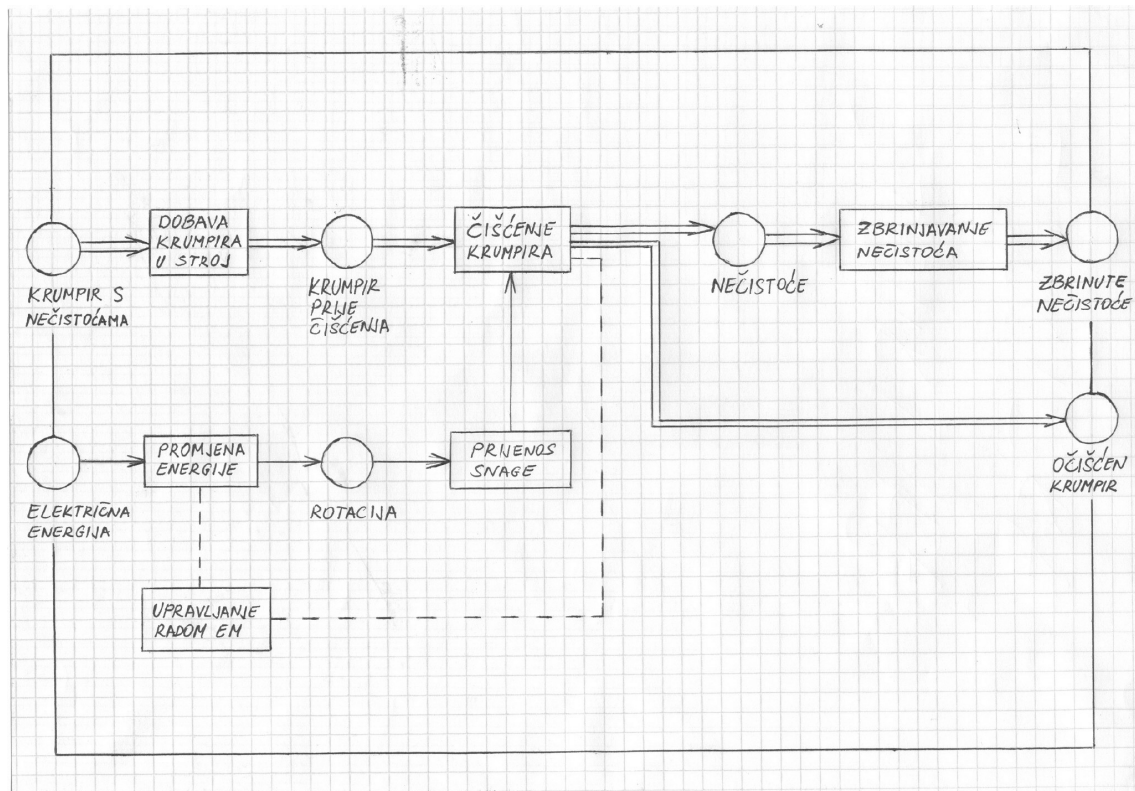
DOBAVA KRUMPIRA U STROJ

ČIŠĆENJE KRUMPIRA

ZBRINJAVANJE NEČISTOĆA

KRUMPIR S NEČISTOĆAMA

KRUMPIR PRIJE ČIŠĆENJA

NEČISTOĆE

ZBRINUTE NEČISTOĆE

PROMJENA ENERGIJE

PRIJENOS SNAGE

OČIŠĆEN KRUMPIR

ELEKTRIČNA ENERGIJA

ROTACIJA

UPRAVLJANJE RADOM EM